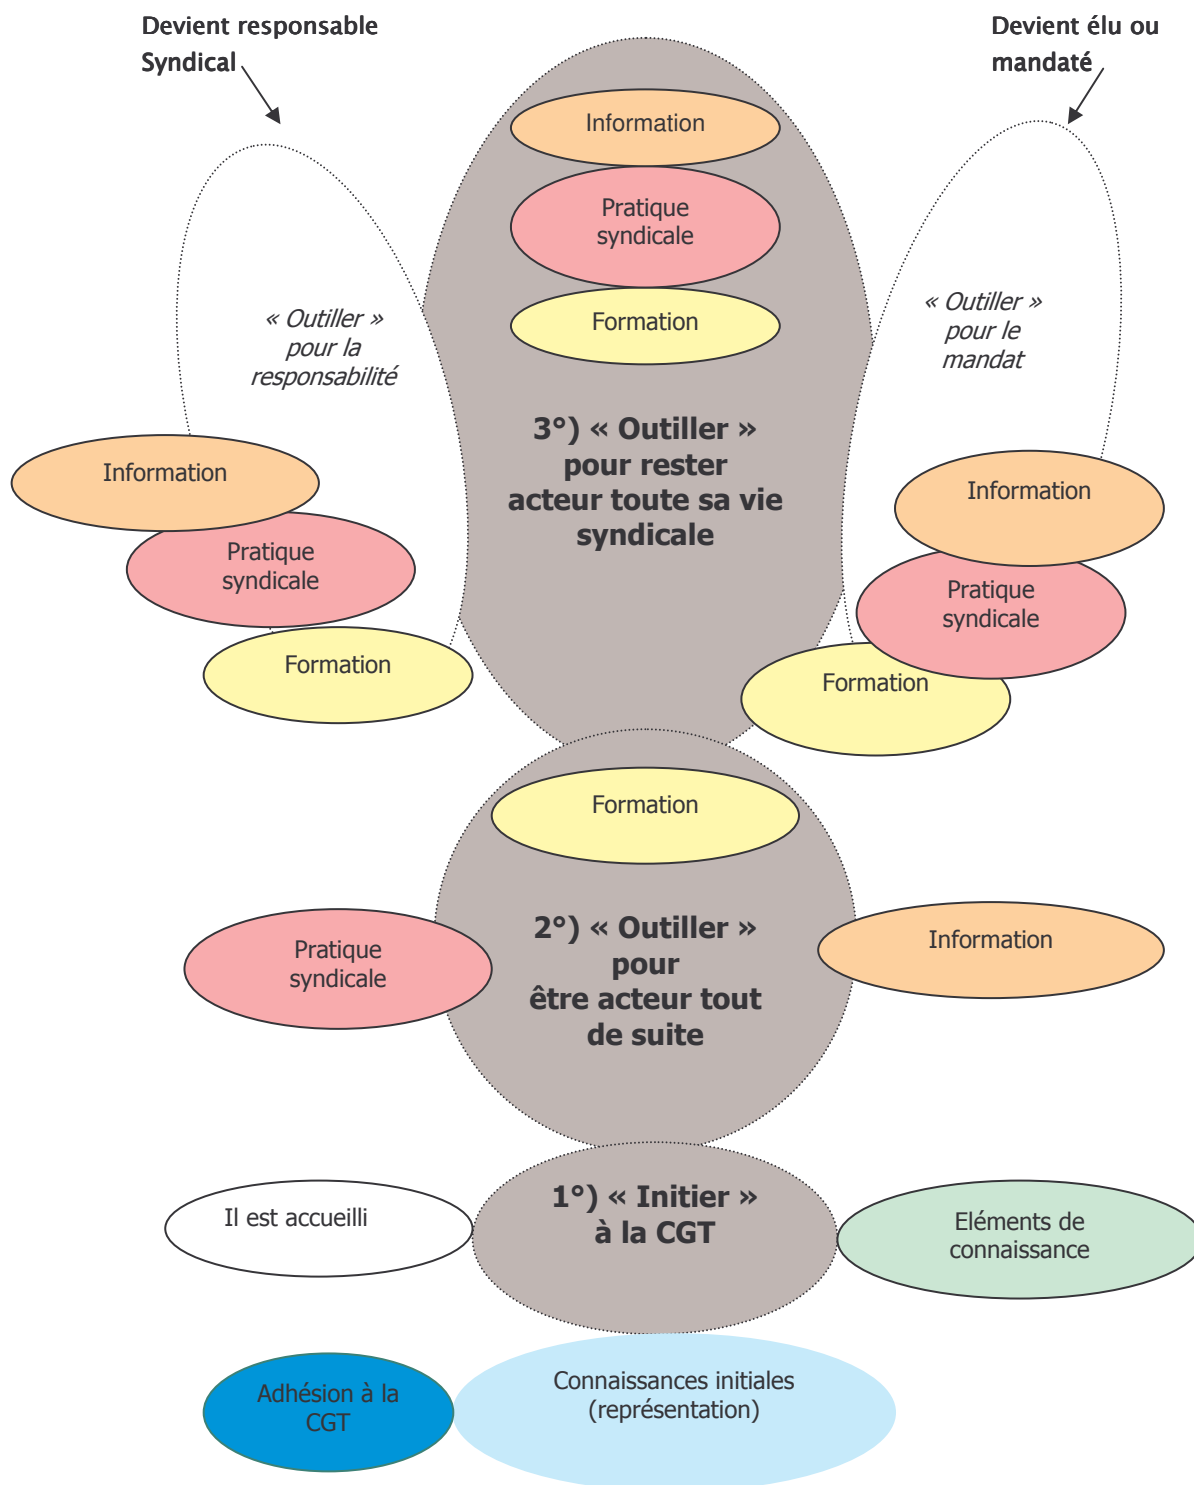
Devient responsable Syndical

Devient élu ou mandaté

Information

Pratique syndicale

Formation

« Outiller » pour la responsabilité

« Outiller » pour le mandat

3°) « Outiller » pour rester acteur toute sa vie syndicale

Information

Pratique syndicale

Formation

Information

Pratique syndicale

Formation

Formation

Pratique syndicale

2°) « Outiller » pour être acteur tout de suite

Information

Il est accueilli

1°) « Initier » à la CGT

Eléments de connaissance

Adhésion à la CGT

Connaissances initiales (représentation)